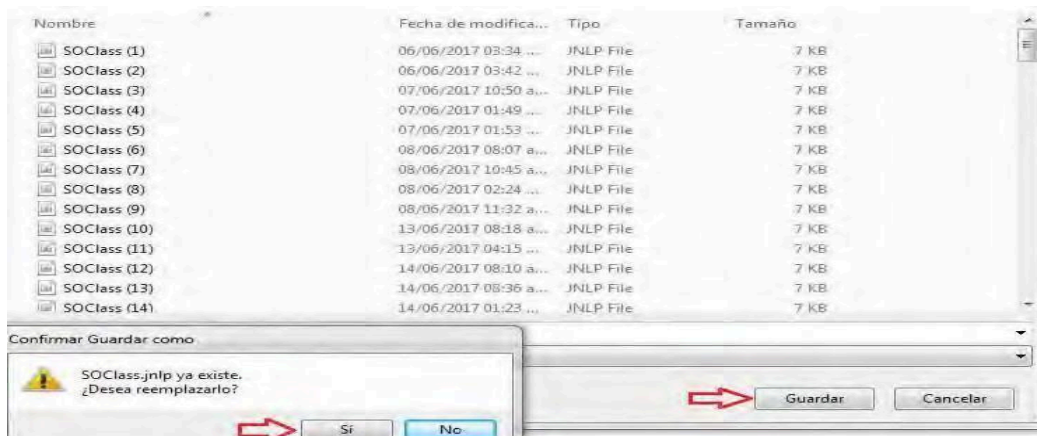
| Nombre | Fecha de modifica... | Tipo | Tamaño |
|---|---|---|---|
| SOClass (1) | 06/06/2017 03:34 ... | JNLP File | 7 KB |
| SOClass (2) | 06/06/2017 03:42 ... | JNLP File | 7 KB |
| SOClass (3) | 07/06/2017 10:50 a... | JNLP File | 7 KB |
| SOClass (4) | 07/06/2017 01:49 ... | JNLP File | 7 KB |
| SOClass (5) | 07/06/2017 01:53 ... | JNLP File | 7 KB |
| SOClass (6) | 08/06/2017 08:07 a... | JNLP File | 7 KB |
| SOClass (7) | 08/06/2017 10:45 a... | JNLP File | 7 KB |
| SOClass (8) | 08/06/2017 02:24 ... | JNLP File | 7 KB |
| SOClass (9) | 08/06/2017 11:32 a... | JNLP File | 7 KB |
| SOClass (10) | 13/06/2017 08:18 a... | JNLP File | 7 KB |
| SOClass (11) | 13/06/2017 04:15 ... | JNLP File | 7 KB |
| SOClass (12) | 14/06/2017 08:10 a... | JNLP File | 7 KB |
| SOClass (13) | 14/06/2017 08:36 a... | JNLP File | 7 KB |
| SOClass (14) | 14/06/2017 01:23 ... | JNLP File | 7 KB |

Confirmar Guardar como

SOClass.jnlp ya existe.
¿Desea reemplazarlo?

Sí No

Guardar Cancelar